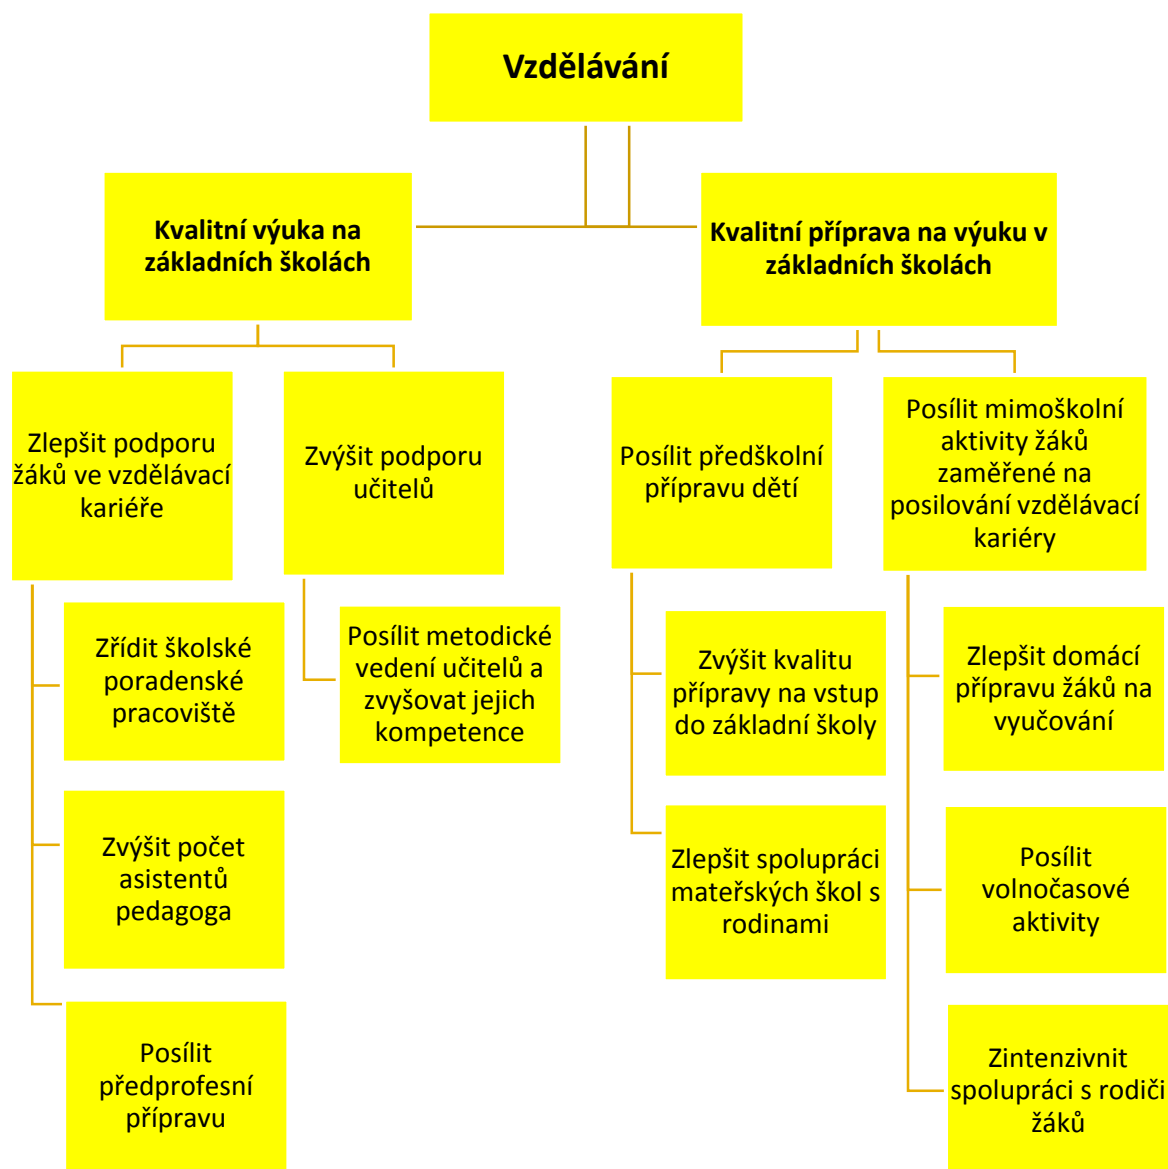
Vzdělávání

Kvalitní výuka na základních školách

Zlepšit podporu žáků ve vzdělávací kariéře

Zřídit školské poradenské pracoviště

Zvýšit počet asistentů pedagoga

Posílit předprofesní přípravu

Zvýšit podporu učitelů

Posílit metodické vedení učitelů a zvyšovat jejich kompetence

Kvalitní příprava na výuku v základních školách

Posílit předškolní přípravu dětí

Zvýšit kvalitu přípravy na vstup do základní školy

Zlepšit spolupráci mateřských škol s rodinami

Posílit mimoškolní aktivity žáků zaměřené na posilování vzdělávací kariéry

Zlepšit domácí přípravu žáků na vyučování

Posílit volnočasové aktivity

Zintenzivnit spolupráci s rodiči žáků